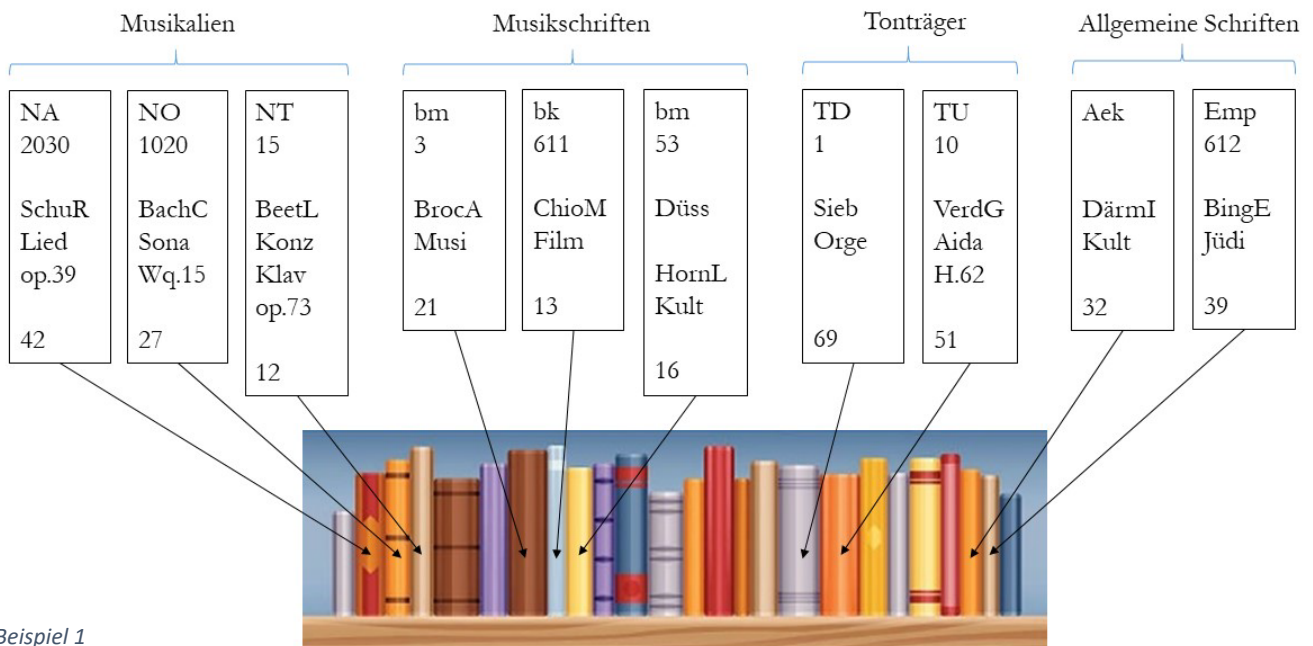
Musikalien

NA
2030

SchuR
Lied
op.39

42

NO
1020

BachC
Sona
Wq.15

27

NT
15

BeetL
Konz
Klav
op.73

12

Musikschriften

bm
3

BrocA
Musi

21

bk
611

ChioM
Film

13

bm
53

Düss

HornL
Kult

16

Tonträger

TD
1

Sieb
Orge

69

TU
10

VerdG
Aida
H.62

51

Allgemeine Schriften

Aek

DärmI
Kult

32

Emp
612

BingE
Jüdi

39

Beispiel 1